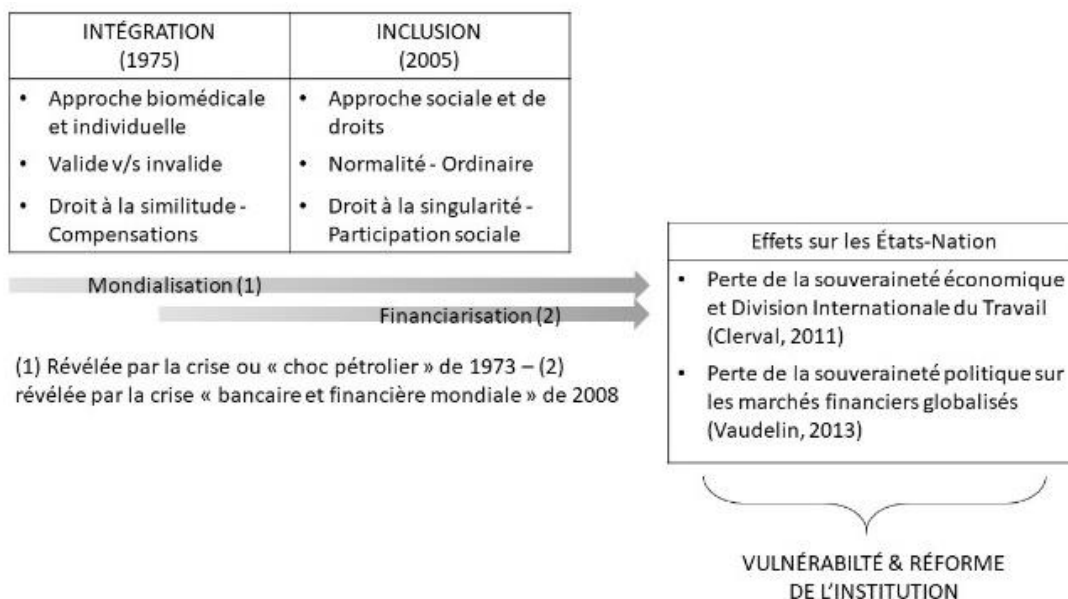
| INTÉGRATION (1975) | INCLUSION (2005) |
|---|---|
| • Approche biomédicale et individuelle<br>• Valide v/s invalide<br>• Droit à la similitude - Compensations | • Approche sociale et de droits<br>• Normalité - Ordinaire<br>• Droit à la singularité - Participation sociale |

Mondialisation (1)

Financiarisation (2)

(1) Révélée par la crise ou « choc pétrolier » de 1973 – (2) révélée par la crise « bancaire et financière mondiale » de 2008

Effets sur les États-Nation

• Perte de la souveraineté économique et Division Internationale du Travail (Clerval, 2011)

• Perte de la souveraineté politique sur les marchés financiers globalisés (Vaudelin, 2013)

VULNÉRABILTÉ & RÉFORME DE L'INSTITUTION